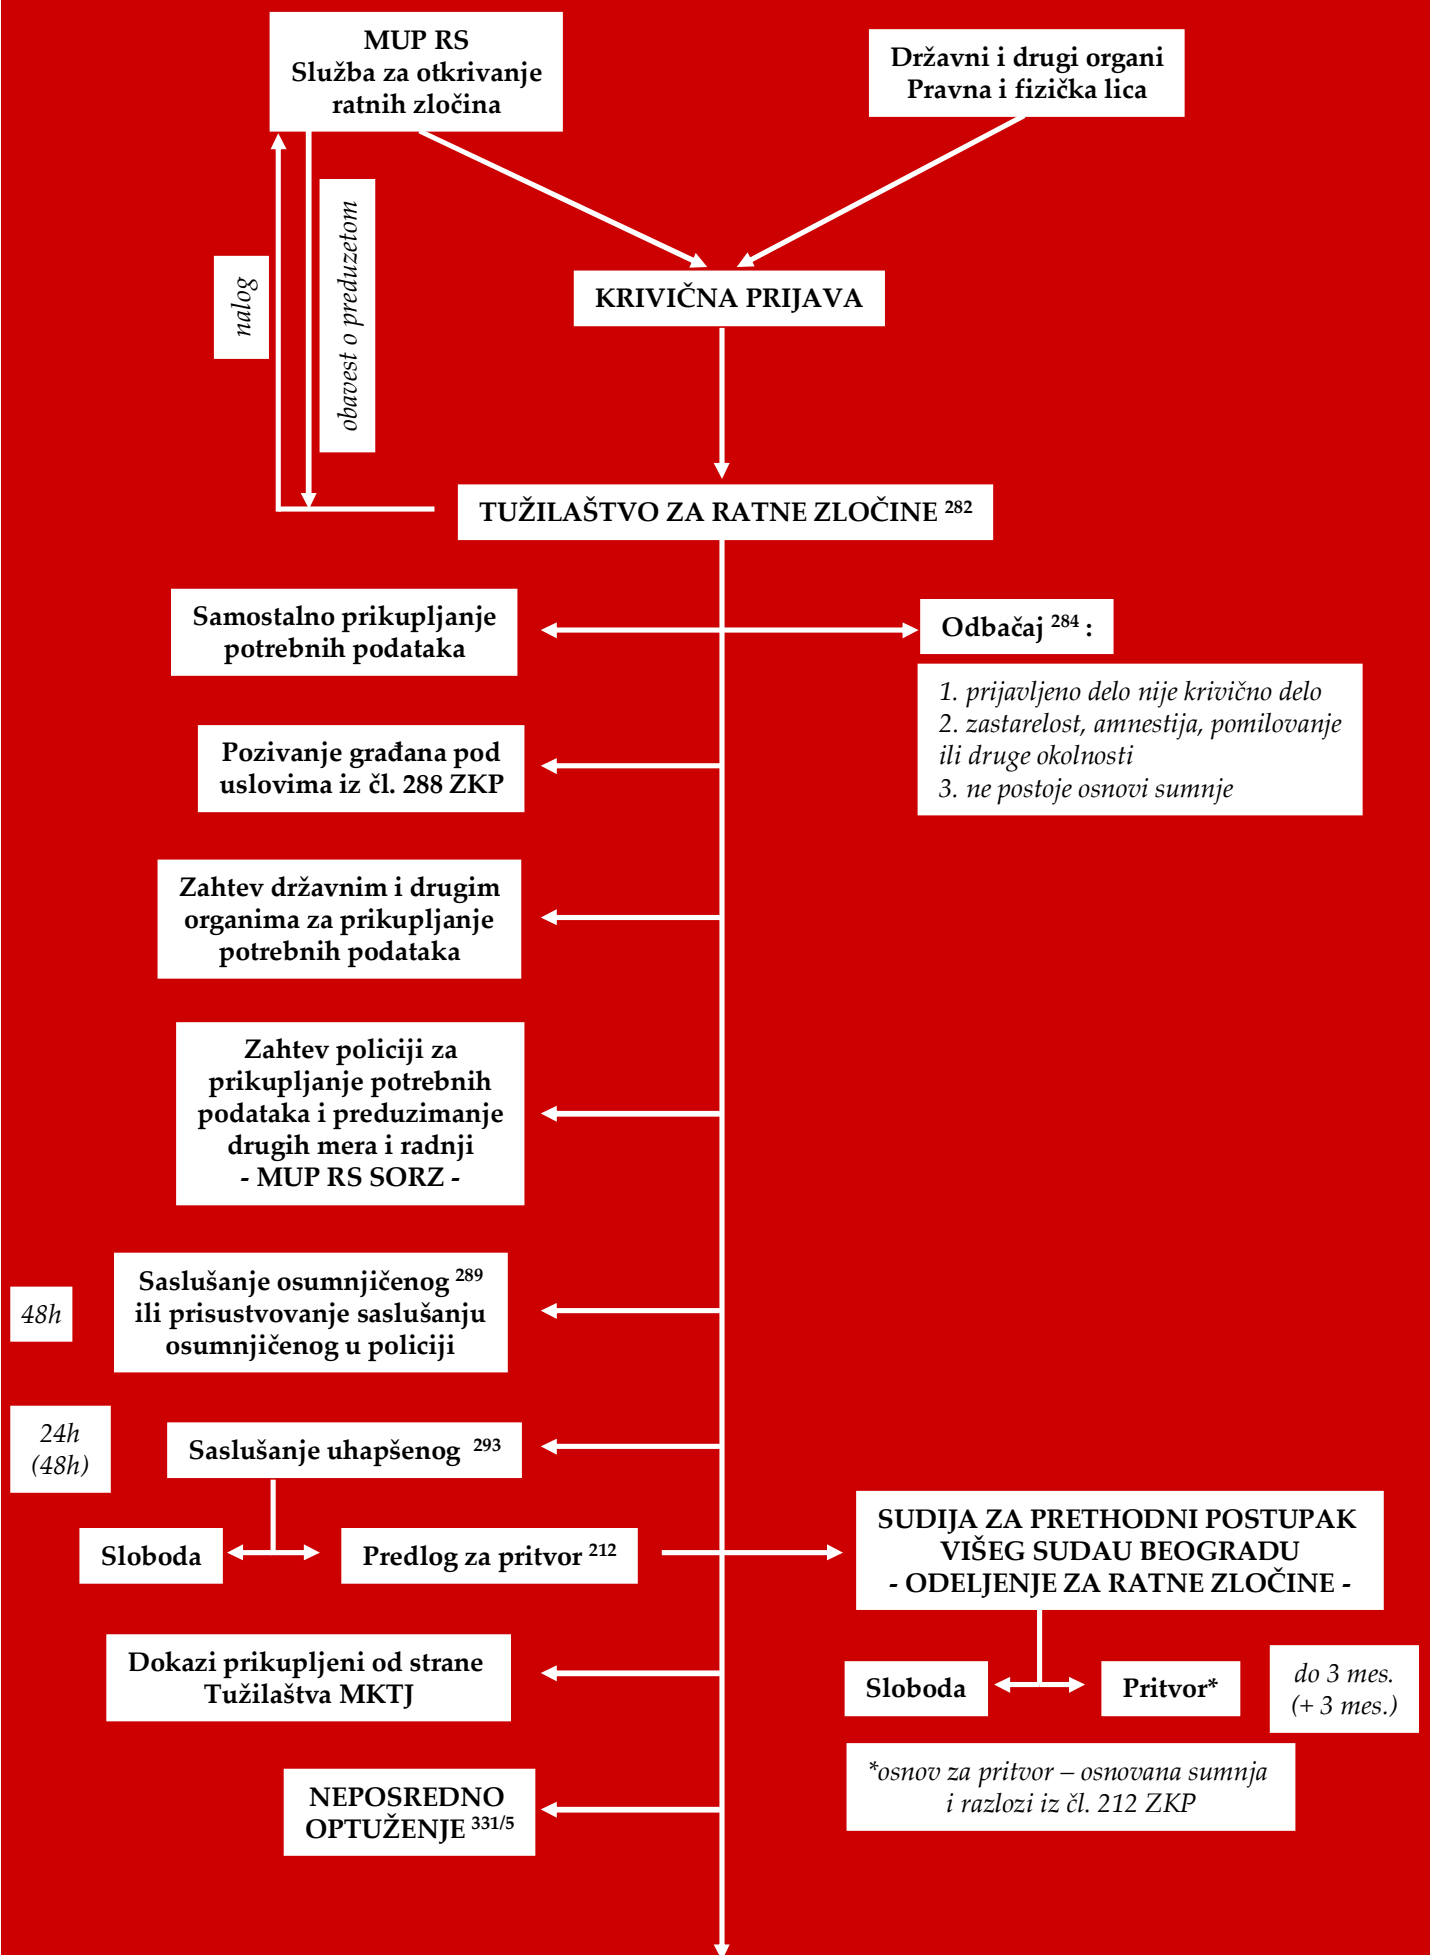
MUP RS
Služba za otkrivanje ratnih zločina

Državni i drugi organi
Pravna i fizička lica

nalog

obavest o preduzetom

KRIVIČNA PRIJAVA

TUŽILAŠTVO ZA RATNE ZLOČINE $^{282}$

Samostalno prikupljanje potrebnih podataka

Odbačaj $^{284}$ :

1. prijavljeno delo nije krivično delo
2. zastarelost, amnestija, pomilovanje ili druge okolnosti
3. ne postoje osnovi sumnje

Pozivanje građana pod uslovima iz čl. 288 ZKP

Zahtev državnim i drugim organima za prikupljanje potrebnih podataka

Zahtev policiji za prikupljanje potrebnih podataka i preduzimanje drugih mera i radnji
- MUP RS SORZ -

48h

Saslušanje osumnjičenog $^{289}$ ili prisustvovanje saslušanju osumnjičenog u policiji

24h
(48h)

Saslušanje uhapšenog $^{293}$

Sloboda

Predlog za pritvor $^{212}$

SUDIJA ZA PRETHODNI POSTUPAK VIŠEG SUDAU BEOGRADU
- ODELJENJE ZA RATNE ZLOČINE -

Dokazi prikupljeni od strane Tužilaštva MKTJ

Sloboda

Pritvor*

do 3 mes.
(+ 3 mes.)

*osnov za pritvor – osnovana sumnja i razlozi iz čl. 212 ZKP

NEPOSREDNO OPTUŽENJE $^{331/5}$